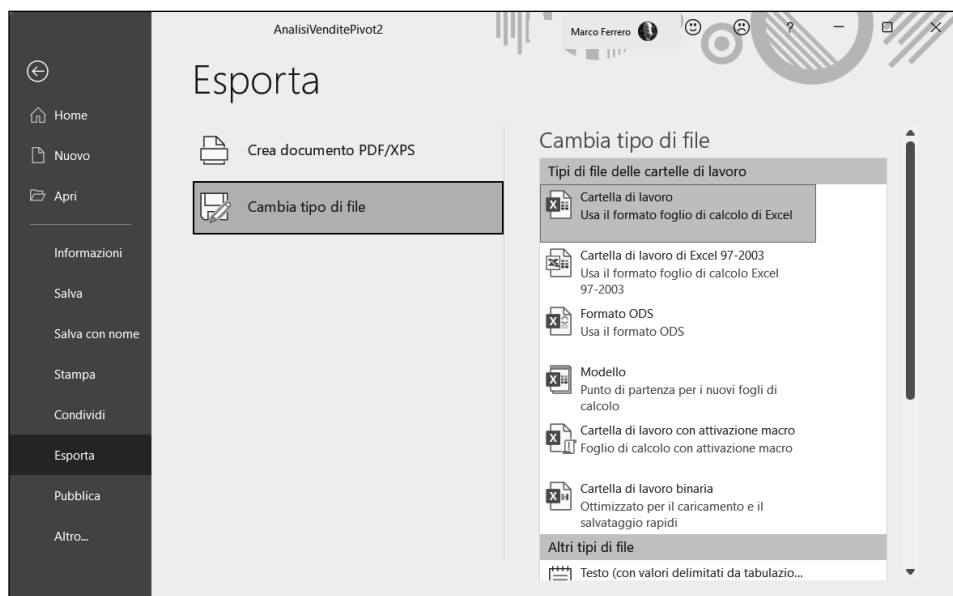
AnalisiVenditePivot2

Marco Ferrero

?

Home

Nuovo

Apri

Informazioni

Salva

Salva con nome

Stampa

Condividi

Esporta

Pubblica

Altro...

Esporta

Crea documento PDF/XPS

Cambia tipo di file

Cambia tipo di file

Tipi di file delle cartelle di lavoro

Cartella di lavoro
Usa il formato foglio di calcolo di Excel

Cartella di lavoro di Excel 97-2003
Usa il formato foglio di calcolo Excel 97-2003

Formato ODS
Usa il formato ODS

Modello
Punto di partenza per i nuovi fogli di calcolo

Cartella di lavoro con attivazione macro
Foglio di calcolo con attivazione macro

Cartella di lavoro binaria
Ottimizzato per il caricamento e il salvataggio rapidi

Altri tipi di file

Testo (con valori delimitati da tabulazio...